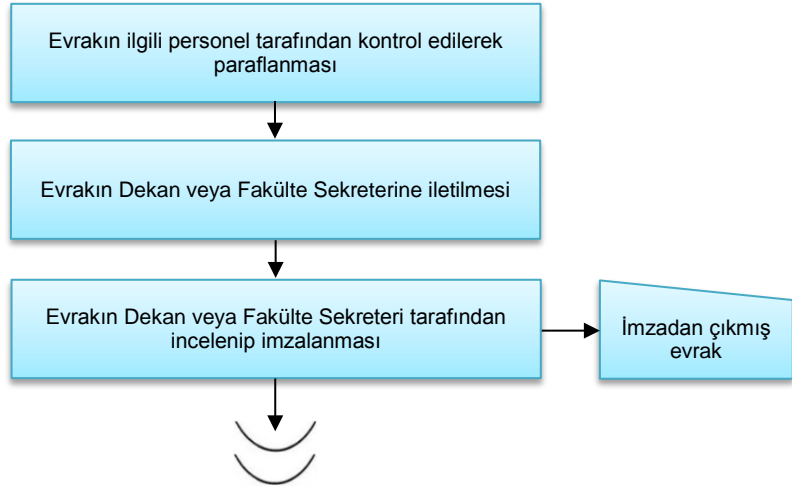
Evrakın ilgili personel tarafından kontrol edilerek paraflanması

Evrakın Dekan veya Fakülte Sekreterine iletilmesi

Evrakın Dekan veya Fakülte Sekreteri tarafından incelenip imzalanması

İmzadan çıkmış evrak